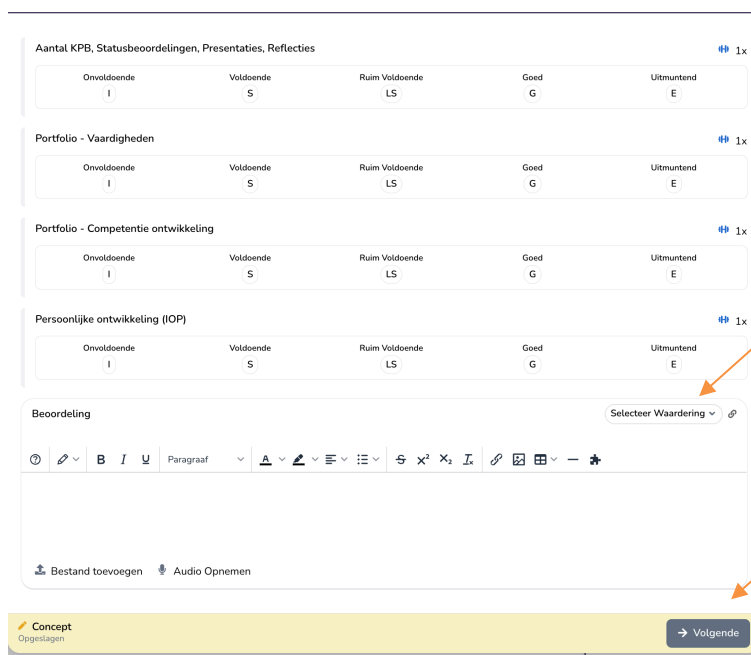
Aantal KPB, Statusbeoordelingen, Presentaties, Reflecties

1x

| Onvoldoende | Voldoende | Ruim Voldoende | Goed | Uitmuntend |
|---|---|---|---|---|
| I | S | LS | G | E |

Portfolio - Vaardigheden

1x

| Onvoldoende | Voldoende | Ruim Voldoende | Goed | Uitmuntend |
|---|---|---|---|---|
| I | S | LS | G | E |

Portfolio - Competentie ontwikkeling

1x

| Onvoldoende | Voldoende | Ruim Voldoende | Goed | Uitmuntend |
|---|---|---|---|---|
| I | S | LS | G | E |

Persoonlijke ontwikkeling (IOP)

1x

| Onvoldoende | Voldoende | Ruim Voldoende | Goed | Uitmuntend |
|---|---|---|---|---|
| I | S | LS | G | E |

Beoordeling

Selecteer Waardering

B I U Paragraaf A $x^2$ $x_2$ $I_x$

Bestand toevoegen Audio Opnemen

Concept
Opgeslagen

→ Volgende